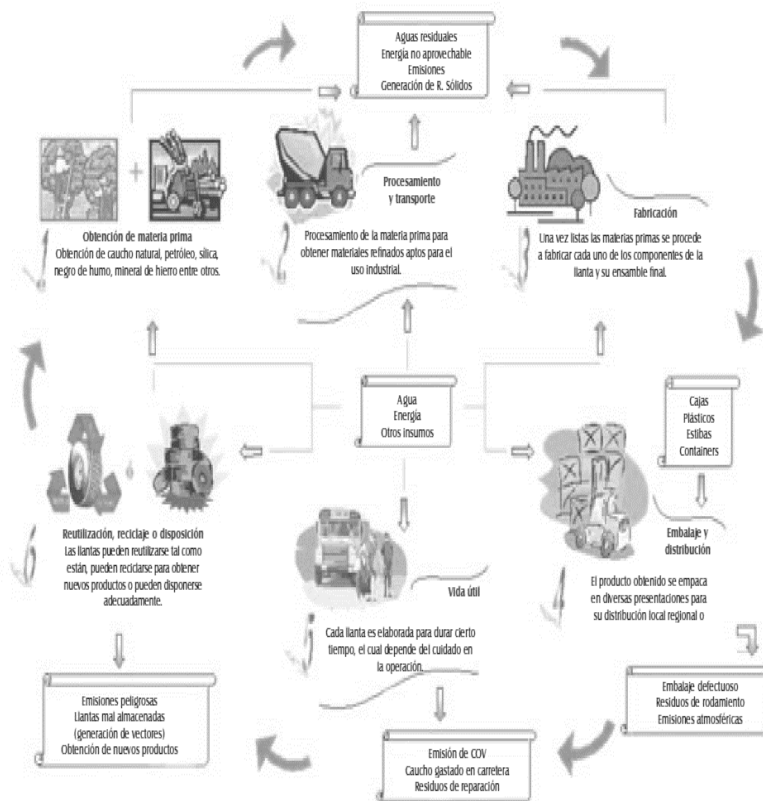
Aguas residuales
Energía no aprovechable
Emisiones
Generación de R. Sólidos

Obtención de materia prima
Obtención de caucho natural, petróleo, sílica, negro de humo, mineral de hierro entre otros.

Procesamiento y transporte
Procesamiento de la materia prima para obtener materiales refinados aptos para el uso industrial.

Fabricación
Una vez listas las materias primas se procede a fabricar cada uno de los componentes de la llanta y su ensamble final.

Agua
Energía
Otros insumos

Cajas
Plásticos
Estibas
Containers

Embalaje y distribución
El producto obtenido se empaca en diversas presentaciones para su distribución local regional o

Reutilización, reciclaje o disposición
Las llantas pueden reutilizarse tal como están, pueden reciclarse para obtener nuevos productos o pueden disponerse adecuadamente.

Vida útil
Cada llanta es elaborada para durar cierto tiempo, el cual depende del cuidado en la operación.

Emisiones peligrosas
Llantas mal almacenadas
(generación de vectores)
Obtención de nuevos productos

Emisión de COV
Caucho gastado en carretera
Residuos de reparación

Embalaje defectuoso
Residuos de rodamiento
Emisiones atmosféricas